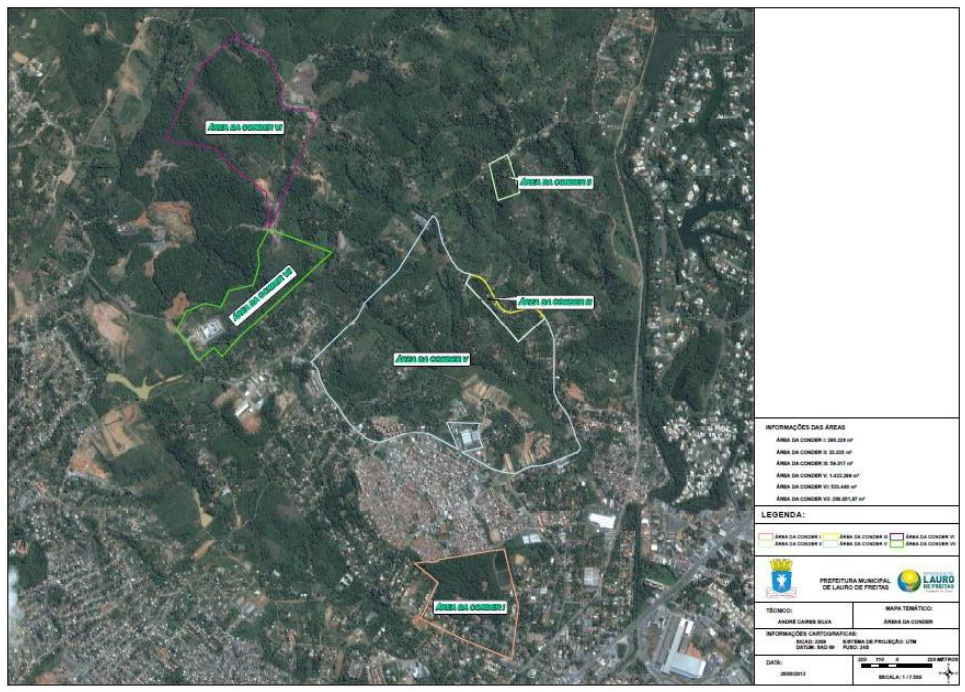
ÁREA DA CONDER VI

ÁREA DA CONDER II

ÁREA DA CONDER VII

ÁREA DA CONDER III

ÁREA DA CONDER V

ÁREA DA CONDER I

INFORMAÇÕES DAS ÁREAS

ÁREA DA CONDER I: 266.225 m²

ÁREA DA CONDER II: 33.355 m²

ÁREA DA CONDER III: 59.017 m²

ÁREA DA CONDER V: 1.423.269 m²

ÁREA DA CONDER VI: 533.493 m²

ÁREA DA CONDER VII: 286.851,87 m²

LEGENDA:

ÁREA DA CONDER I
ÁREA DA CONDER II
ÁREA DA CONDER III
ÁREA DA CONDER V
ÁREA DA CONDER VI
ÁREA DA CONDER VII

PREFEITURA MUNICIPAL DE LAURO DE FREITAS

LAURO DE FREITAS

TÉCNICO:
ANDRÉ CAIRES SILVA

MAPA TEMÁTICO:
ÁREAS DA CONDER

INFORMAÇÕES CARTOGRÁFICAS:
SICAD: 2006
DATUM: SAD 69
SISTEMA DE PROJEÇÃO: UTM
FUSO: 24S

DATA:
26/09/2013

220 110 0 220 METROS

ESCALA: 1 / 7.500